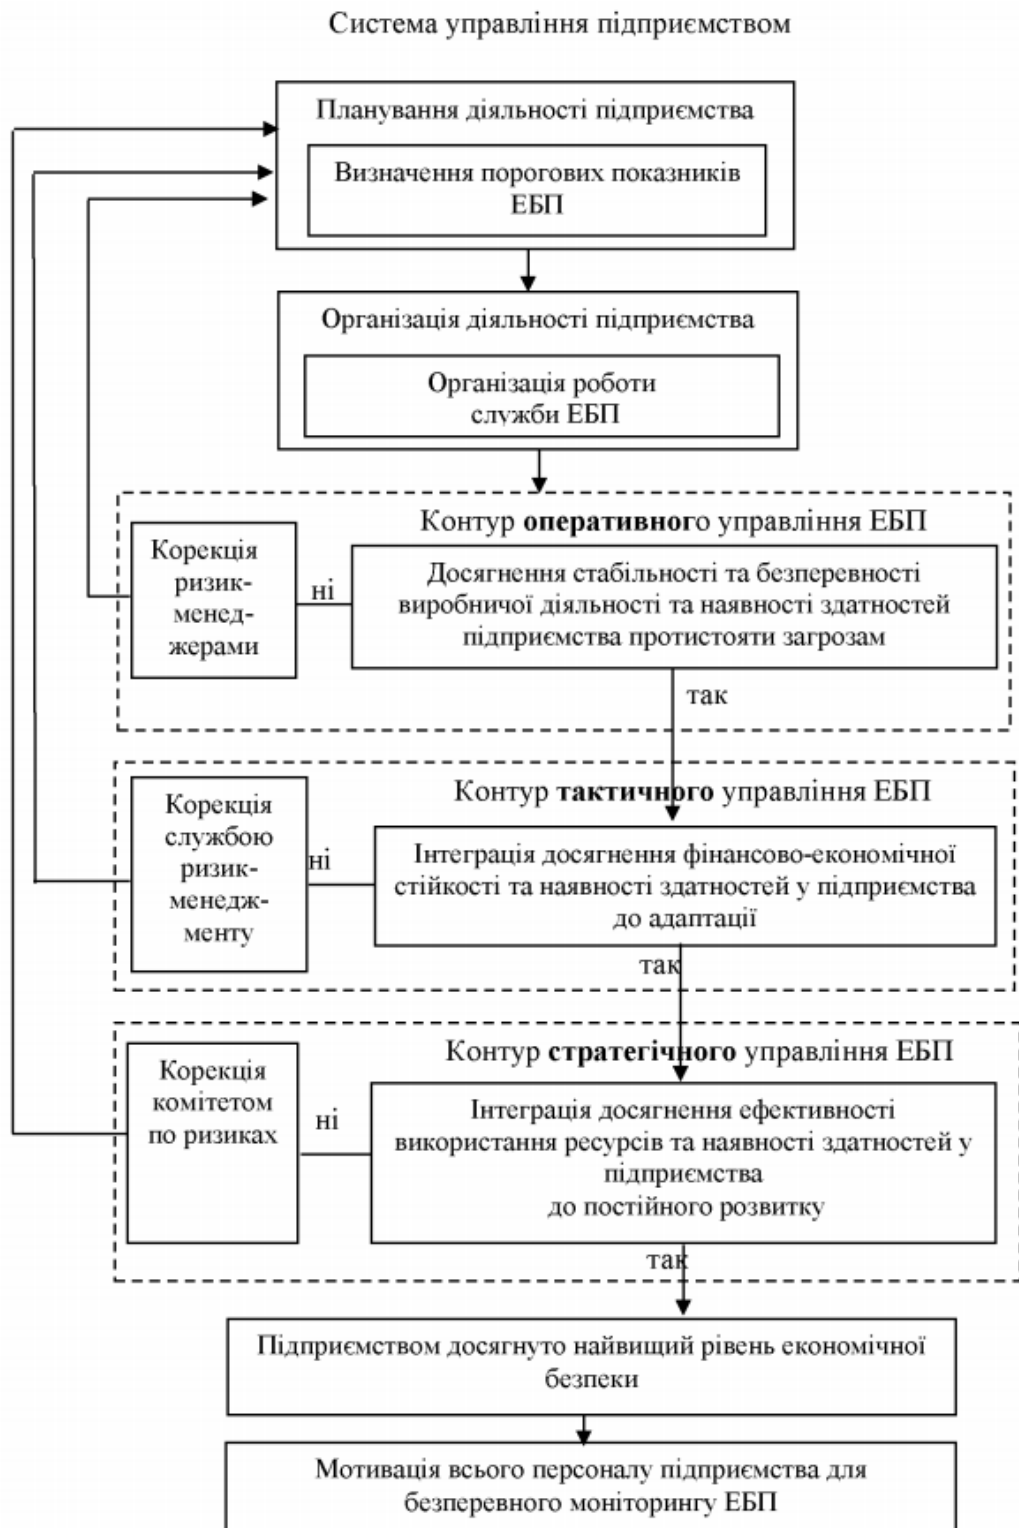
Система управління підприємством

Планування діяльності підприємства

Визначення порогових показників ЕБП

Організація діяльності підприємства

Організація роботи служби ЕБП

Контур **оперативного** управління ЕБП

Корекція ризик-менеджерами

ні

Досягнення стабільності та безперервності виробничої діяльності та наявності здатностей підприємства протистояти загрозам

так

Контур **тактичного** управління ЕБП

Корекція службою ризик-менеджменту

ні

Інтеграція досягнення фінансово-економічної стійкості та наявності здатностей у підприємства до адаптації

так

Контур **стратегічного** управління ЕБП

Корекція комітетом по ризиках

ні

Інтеграція досягнення ефективності використання ресурсів та наявності здатностей у підприємства до постійного розвитку

так

Підприємством досягнуто найвищий рівень економічної безпеки

Мотивація всього персоналу підприємства для безперервного моніторингу ЕБП